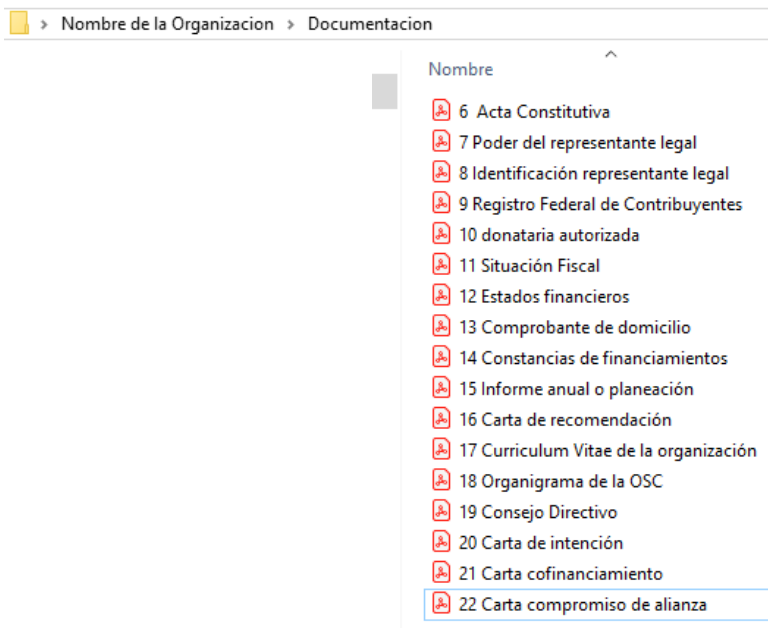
› Nombre de la Organizacion › Documentacion

Nombre

6 Acta Constitutiva
7 Poder del representante legal
8 Identificación representante legal
9 Registro Federal de Contribuyentes
10 donataria autorizada
11 Situación Fiscal
12 Estados financieros
13 Comprobante de domicilio
14 Constancias de financiamientos
15 Informe anual o planeación
16 Carta de recomendación
17 Curriculum Vitae de la organización
18 Organigrama de la OSC
19 Consejo Directivo
20 Carta de intención
21 Carta cofinanciamiento
22 Carta compromiso de alianza